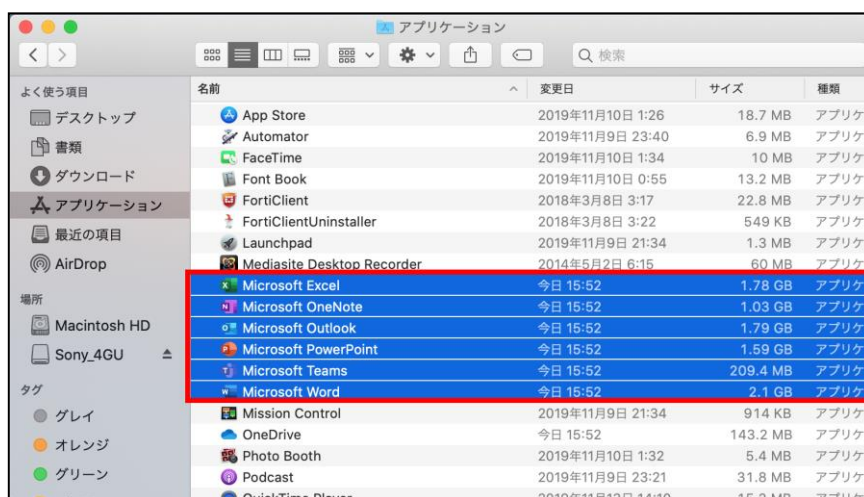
アプリケーション

Q 検索

よく使う項目
デスクトップ
書類
ダウンロード
アプリケーション
最近の項目
AirDrop

場所
Macintosh HD
Sony_4GU

タグ
グレイ
オレンジ
グリーン

| 名前 | 変更日 | サイズ | 種類 |
|---|---|---|---|
| App Store | 2019年11月10日 1:26 | 18.7 MB | アプリケ |
| Automator | 2019年11月9日 23:40 | 6.9 MB | アプリケ |
| FaceTime | 2019年11月10日 1:34 | 10 MB | アプリケ |
| Font Book | 2019年11月10日 0:55 | 13.2 MB | アプリケ |
| FortiClient | 2018年3月8日 3:17 | 22.8 MB | アプリケ |
| FortiClientUninstaller | 2018年3月8日 3:22 | 549 KB | アプリケ |
| Launchpad | 2019年11月9日 21:34 | 1.3 MB | アプリケ |
| Mediasite Desktop Recorder | 2014年5月2日 6:15 | 60 MB | アプリケ |
| Microsoft Excel | 今日 15:52 | 1.78 GB | アプリケ |
| Microsoft OneNote | 今日 15:52 | 1.03 GB | アプリケ |
| Microsoft Outlook | 今日 15:52 | 1.79 GB | アプリケ |
| Microsoft PowerPoint | 今日 15:52 | 1.59 GB | アプリケ |
| Microsoft Teams | 今日 15:52 | 209.4 MB | アプリケ |
| Microsoft Word | 今日 15:52 | 2.1 GB | アプリケ |
| Mission Control | 2019年11月9日 21:34 | 914 KB | アプリケ |
| OneDrive | 今日 15:52 | 143.2 MB | アプリケ |
| Photo Booth | 2019年11月10日 1:32 | 5.4 MB | アプリケ |
| Podcast | 2019年11月9日 23:21 | 31.8 MB | アプリケ |
| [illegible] | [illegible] | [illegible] | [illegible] |